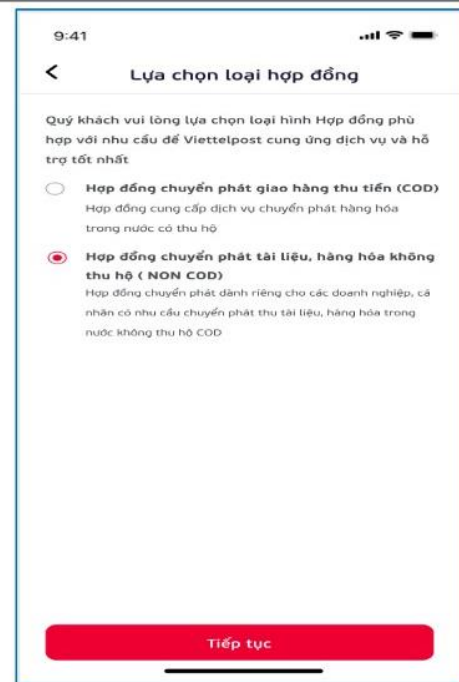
9:41

<

Lựa chọn loại hợp đồng

Quý khách vui lòng lựa chọn loại hình Hợp đồng phù hợp với nhu cầu để Viettelpost cung ứng dịch vụ và hỗ trợ tốt nhất

Hợp đồng chuyển phát giao hàng thu tiền (COD)
Hợp đồng cung cấp dịch vụ chuyển phát hàng hóa trong nước có thu hộ

Hợp đồng chuyển phát tài liệu, hàng hóa không thu hộ ( NON COD)
Hợp đồng chuyển phát dành riêng cho các doanh nghiệp, cá nhân có nhu cầu chuyển phát thu tài liệu, hàng hóa trong nước không thu hộ COD

Tiếp tục